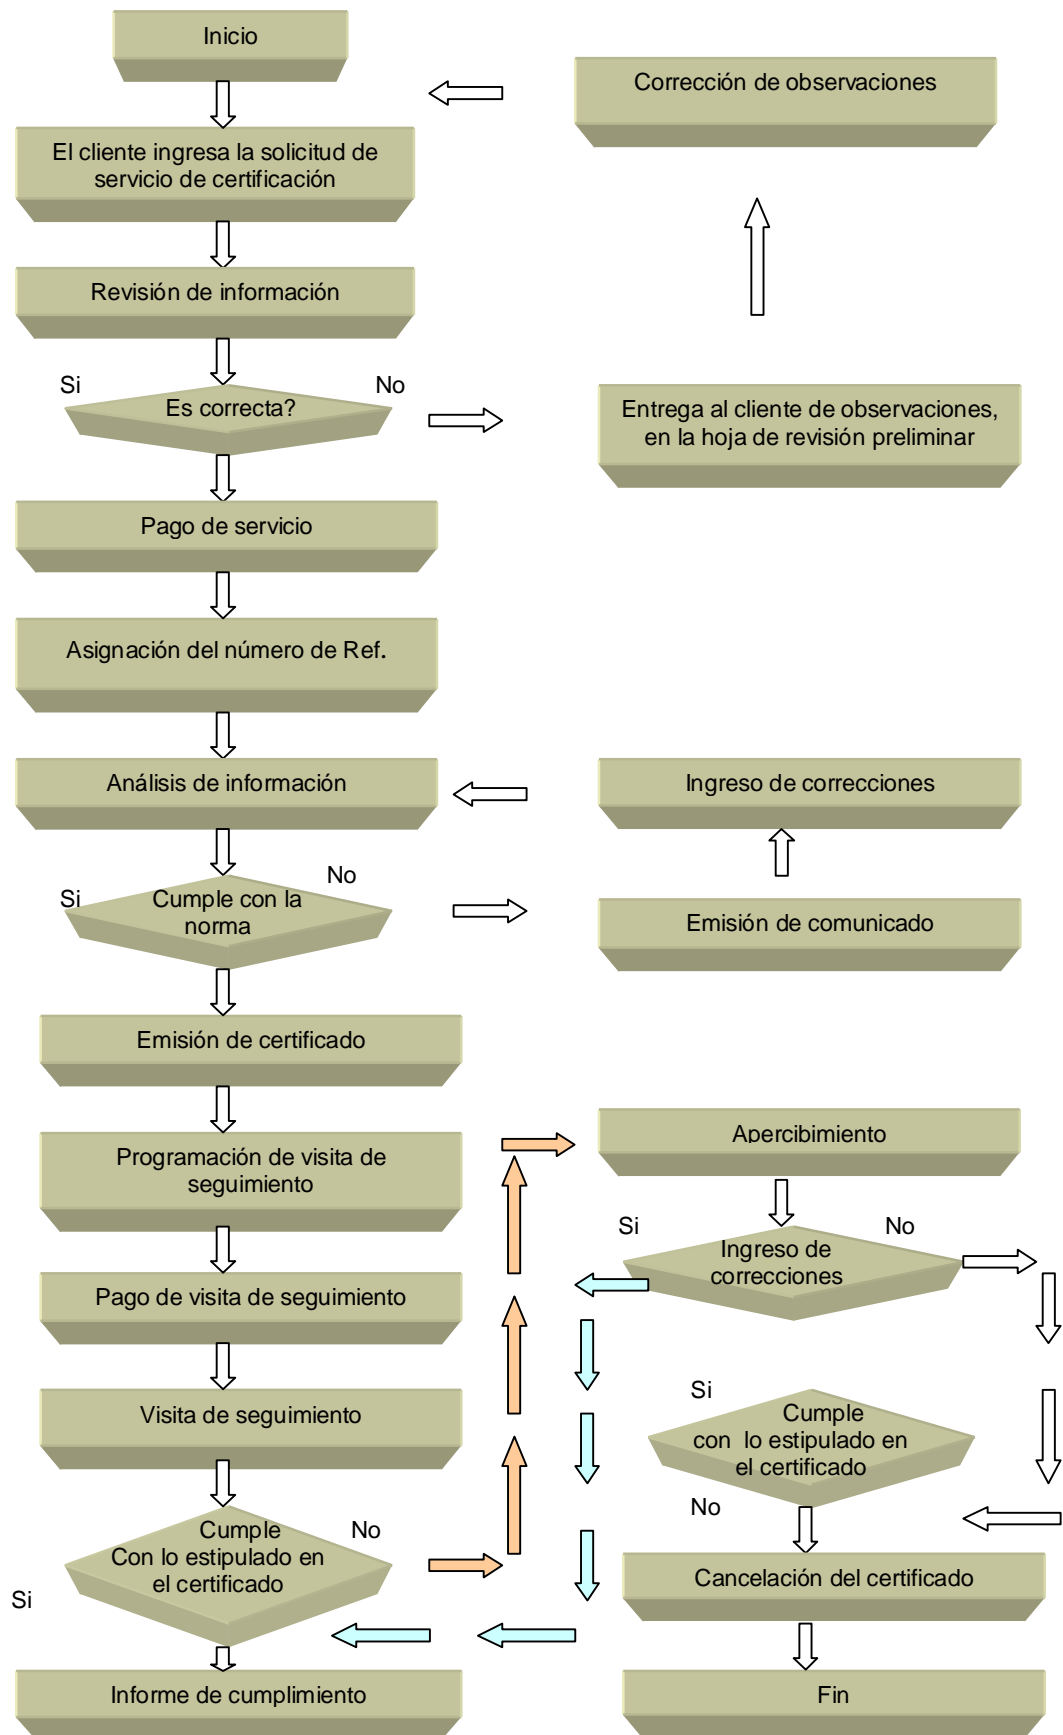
Inicio

Corrección de observaciones

El cliente ingresa la solicitud de servicio de certificación

Revisión de información

Si

Es correcta?

No

Entrega al cliente de observaciones, en la hoja de revisión preliminar

Pago de servicio

Asignación del número de Ref.

Análisis de información

Ingreso de correcciones

Si

Cumple con la norma

No

Emisión de comunicado

Emisión de certificado

Apercibimiento

Programación de visita de seguimiento

Si

Ingreso de correcciones

No

Pago de visita de seguimiento

Si

Visita de seguimiento

Cumple con lo estipulado en el certificado

No

Cumple Con lo estipulado en el certificado

No

Si

Cancelación del certificado

Informe de cumplimiento

Fin